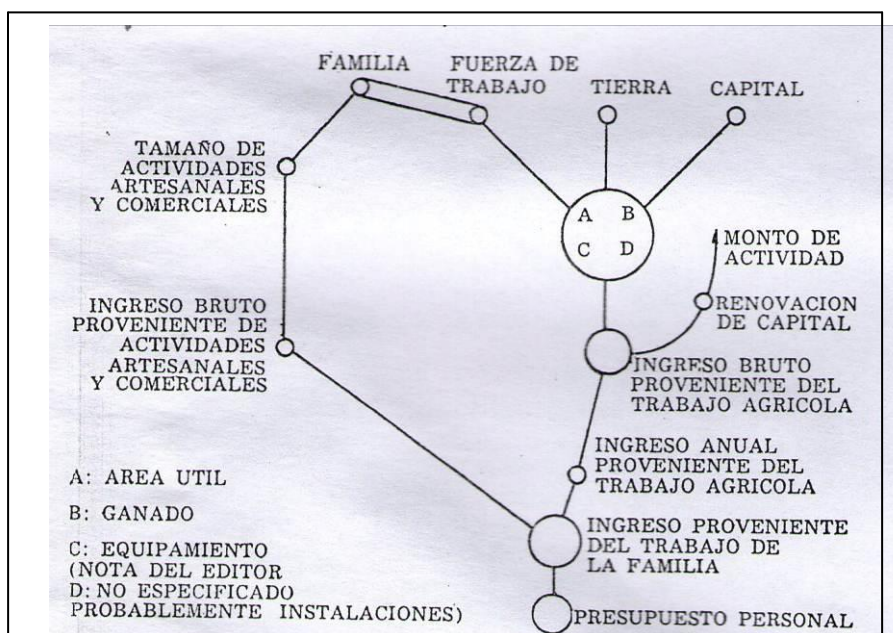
FAMILIA

FUERZA DE TRABAJO

TIERRA

CAPITAL

TAMAÑO DE ACTIVIDADES ARTESANALES Y COMERCIALES

A B C D

MONTO DE ACTIVIDAD

RENOVACION DE CAPITAL

INGRESO BRUTO PROVENIENTE DE ACTIVIDADES ARTESANALES Y COMERCIALES

INGRESO BRUTO PROVENIENTE DEL TRABAJO AGRICOLA

INGRESO ANUAL PROVENIENTE DEL TRABAJO AGRICOLA

A: AREA UTIL

B: GANADO

C: EQUIPAMIENTO (NOTA DEL EDITOR D: NO ESPECIFICADO PROBABLEMENTE INSTALACIONES)

INGRESO PROVENIENTE DEL TRABAJO DE LA FAMILIA

PRESUPUESTO PERSONAL